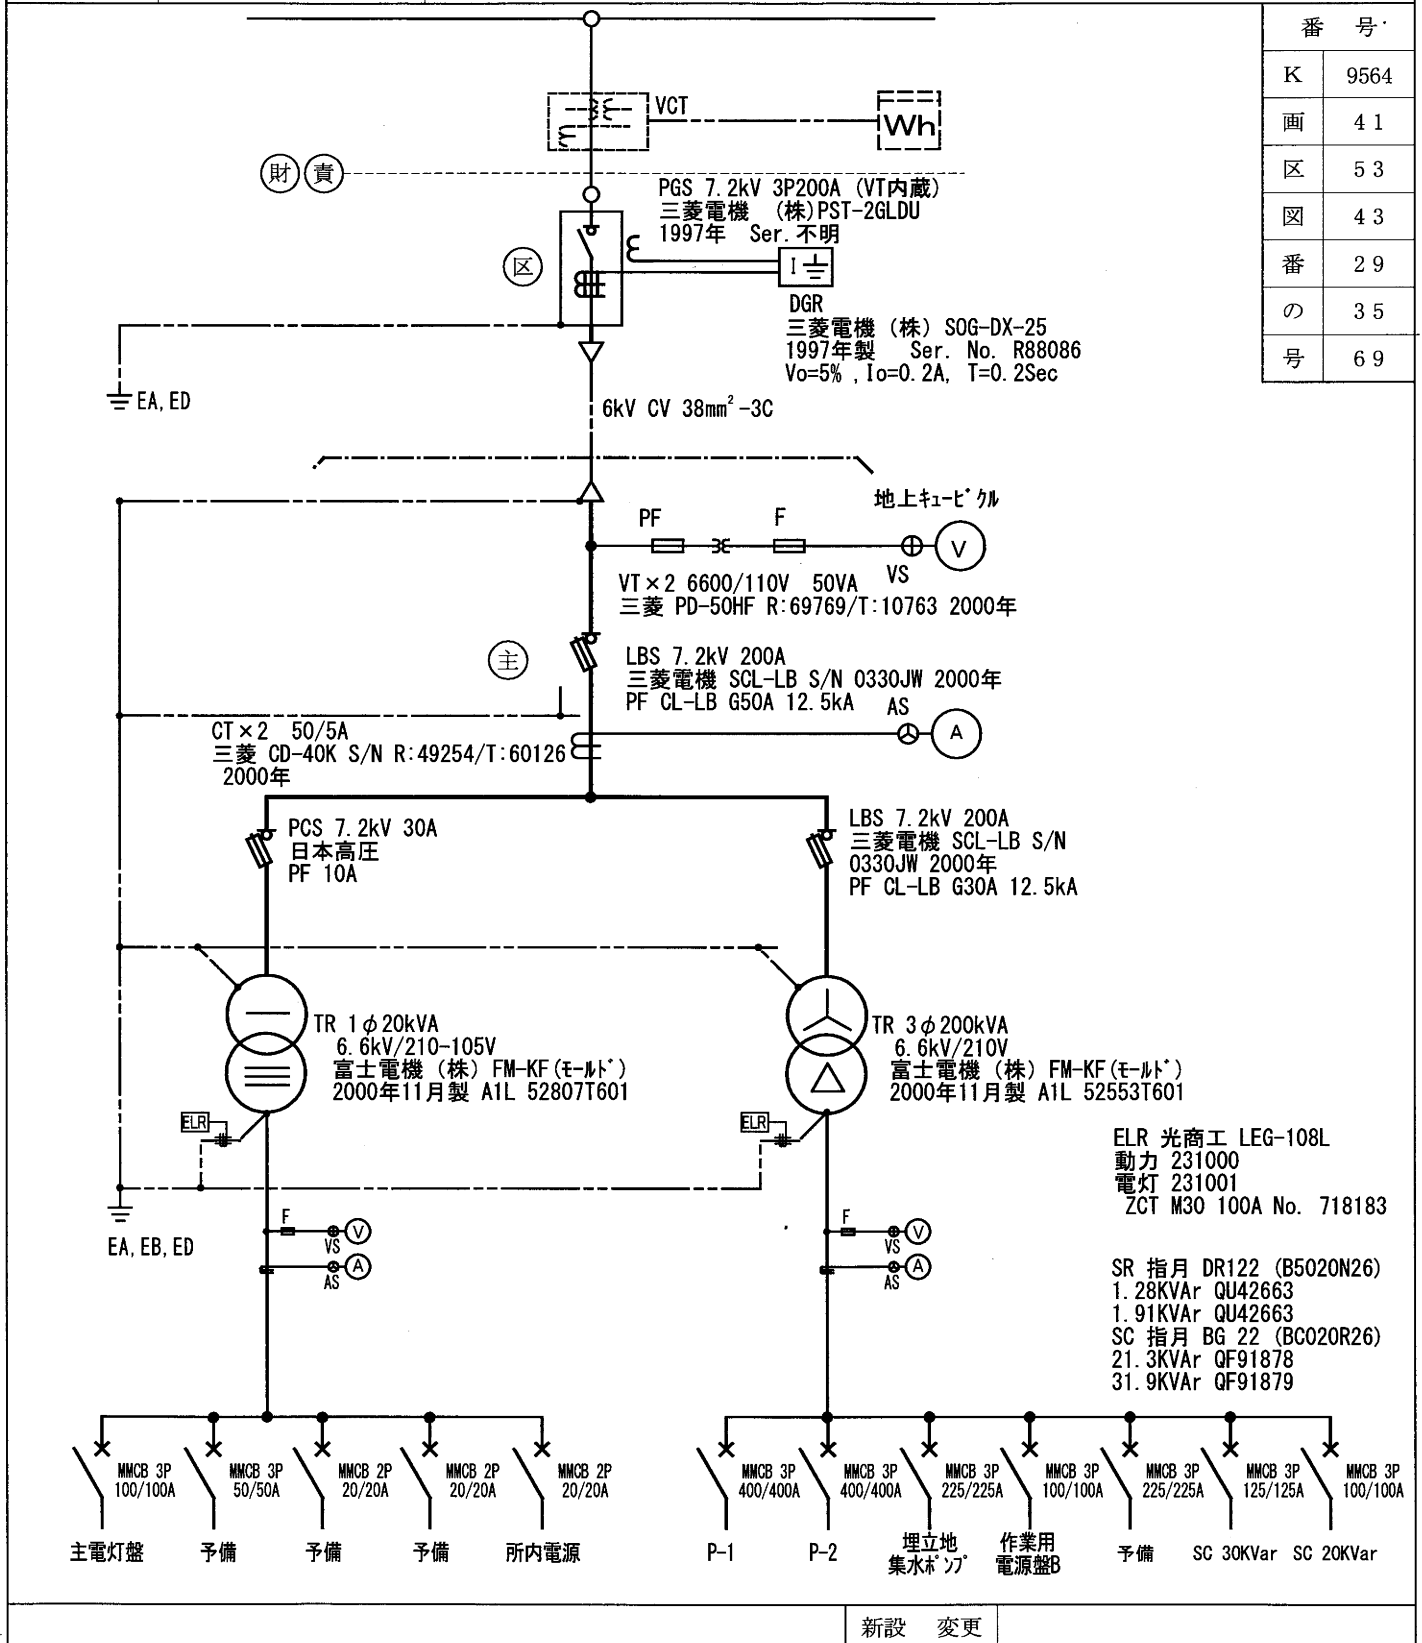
| 番 | 号 |
|---|---|
| K | 9564 |
| 画 | 41 |
| 区 | 53 |
| 図 | 43 |
| 番 | 29 |
| の | 35 |
| 号 | 69 |

VCT

Wh

財 責

PGS 7.2kV 3P200A (VT内蔵)
三菱電機 (株)PST-2GLDU
1997年 Ser.不明

区

DGR
三菱電機 (株) SOG-DX-25
1997年製 Ser. No. R88086
Vo=5% , Io=0.2A, T=0.2Sec

EA,ED

6kV CV 38mm$^2$ -3C

地上ｷｭｰﾋﾞｸﾙ

PF F

V

VS

VT×2 6600/110V 50VA
三菱 PD-50HF R:69769/T:10763 2000年

主

LBS 7.2kV 200A
三菱電機 SCL-LB S/N 0330JW 2000年
PF CL-LB G50A 12.5kA

AS

A

CT×2 50/5A
三菱 CD-40K S/N R:49254/T:60126
2000年

PCS 7.2kV 30A
日本高圧
PF 10A

LBS 7.2kV 200A
三菱電機 SCL-LB S/N
0330JW 2000年
PF CL-LB G30A 12.5kA

TR 1φ20kVA
6.6kV/210-105V
富士電機 (株) FM-KF(ﾓｰﾙﾄﾞ)
2000年11月製 A1L 52807T601

TR 3φ200kVA
6.6kV/210V
富士電機 (株) FM-KF(ﾓｰﾙﾄﾞ)
2000年11月製 A1L 52553T601

ELR

ELR

ELR 光商工 LEG-108L
動力 231000
電灯 231001
ZCT M30 100A No. 718183

EA,EB,ED

F V VS A AS

F V VS A AS

SR 指月 DR122 (B5020N26)
1.28KVAr QU42663
1.91KVAr QU42663
SC 指月 BG 22 (BC020R26)
21.3KVAr QF91878
31.9KVAr QF91879

MMCB 3P 100/100A
MMCB 3P 50/50A
MMCB 2P 20/20A
MMCB 2P 20/20A
MMCB 2P 20/20A

MMCB 3P 400/400A
MMCB 3P 400/400A
MMCB 3P 225/225A
MMCB 3P 100/100A
MMCB 3P 225/225A
MMCB 3P 125/125A
MMCB 3P 100/100A

主電灯盤 予備 予備 予備 所内電源

P-1 P-2 埋立地 集水ﾎﾟﾝﾌﾟ 作業用 電源盤B 予備 SC 30KVar SC 20KVar

新設 変更